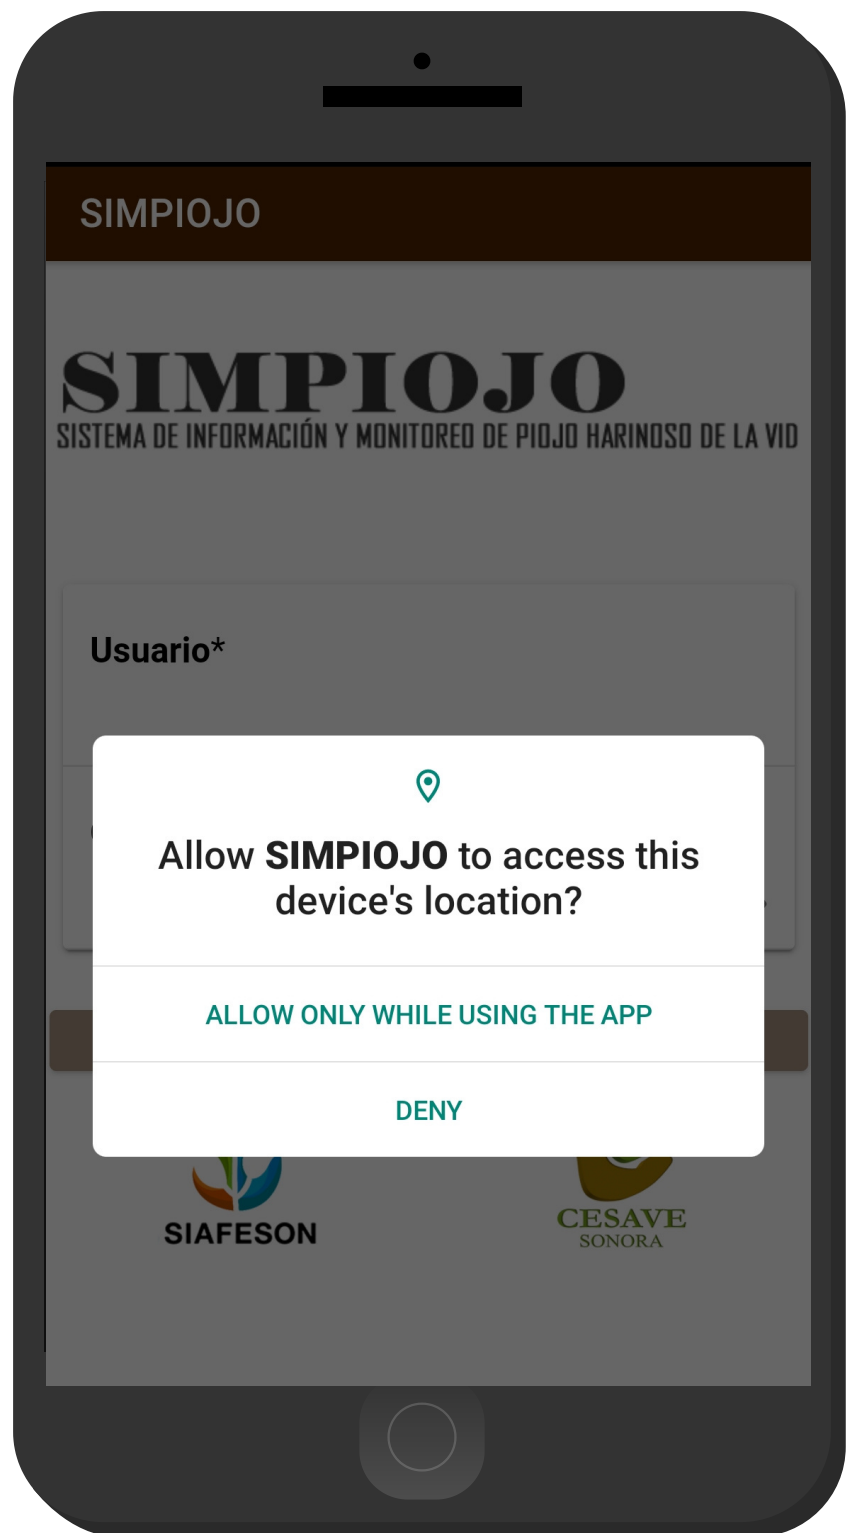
SIMPIOJO

SIMPIOJO
SISTEMA DE INFORMACIÓN Y MONITOREO DE PIOJO HARINOSO DE LA VID

Usuario*

Allow **SIMPIOJO** to access this device's location?

ALLOW ONLY WHILE USING THE APP

DENY

SIAFESON

CESAVE
SONORA